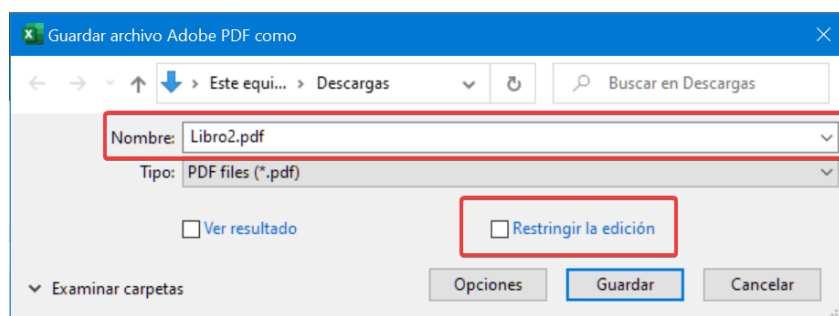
Guardar archivo Adobe PDF como

Este equi... › Descargas

Buscar en Descargas

Nombre: Libro2.pdf

Tipo: PDF files (*.pdf)

Ver resultado

Restringir la edición

Examinar carpetas

Opciones

Guardar

Cancelar